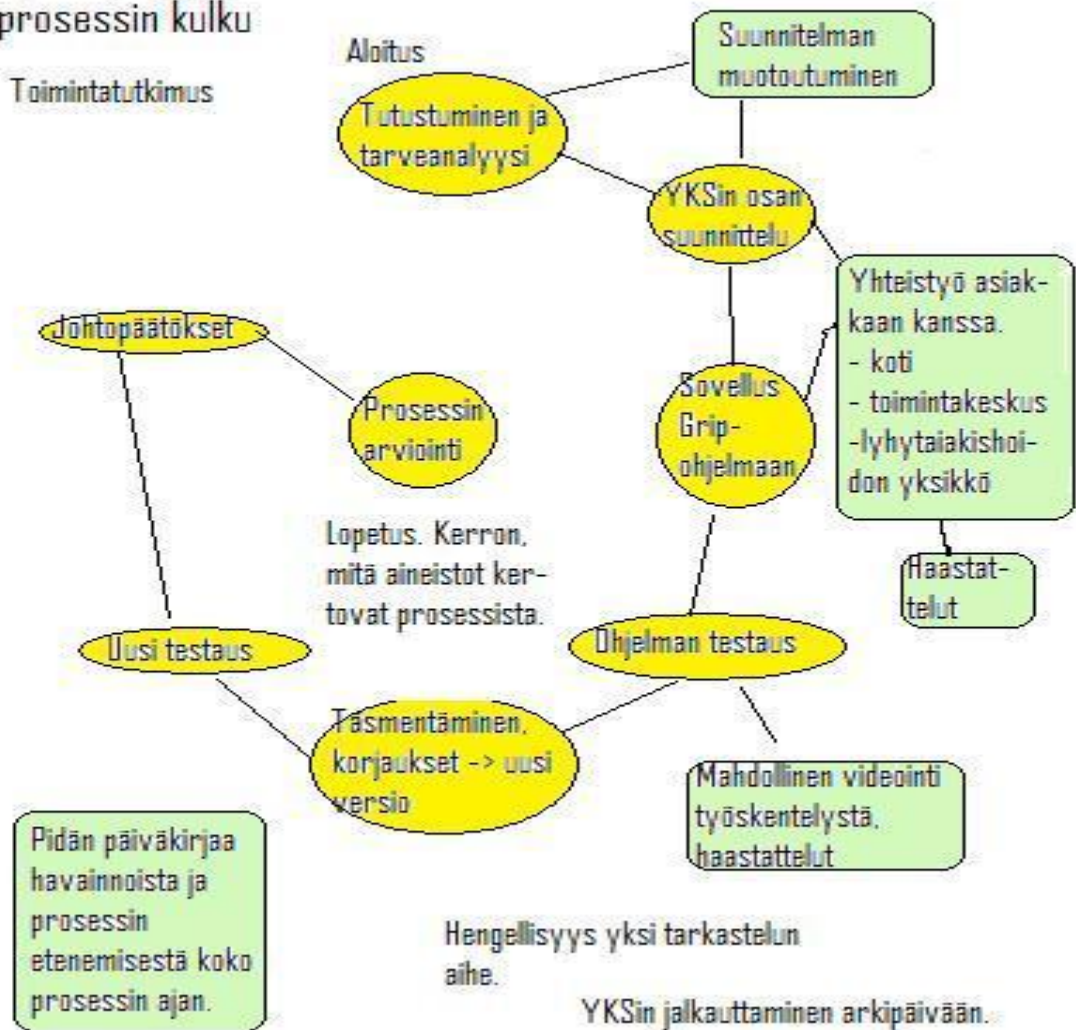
prosessin kulku

Toimintatutkimus

Aloitus

Suunnitelman muotoutuminen

Tutustuminen ja tarveanalyysi

YKSin osan suunnittelu

Yhteistyö asiakkaan kanssa.
- koti
- toimintakeskus
-lyhytaiakishoidon yksikkö

Haastattelut

Johtopäätökset

Prosessin arviointi

Sovellus Grip-ohjelmaan

Lopetus. Kerron, mitä aineistot kertovat prosessista.

Uusi testaus

Ohjelman testaus

Täsmentäminen, korjaukset -> uusi versio

Mahdollinen videointi työskentelystä, haastattelut

Pidän päiväkirjaa havainnoista ja prosessin etenemisestä koko prosessin ajan.

Hengellisyys yksi tarkastelun aihe.

YKSin jalkauttaminen arkipäivään.